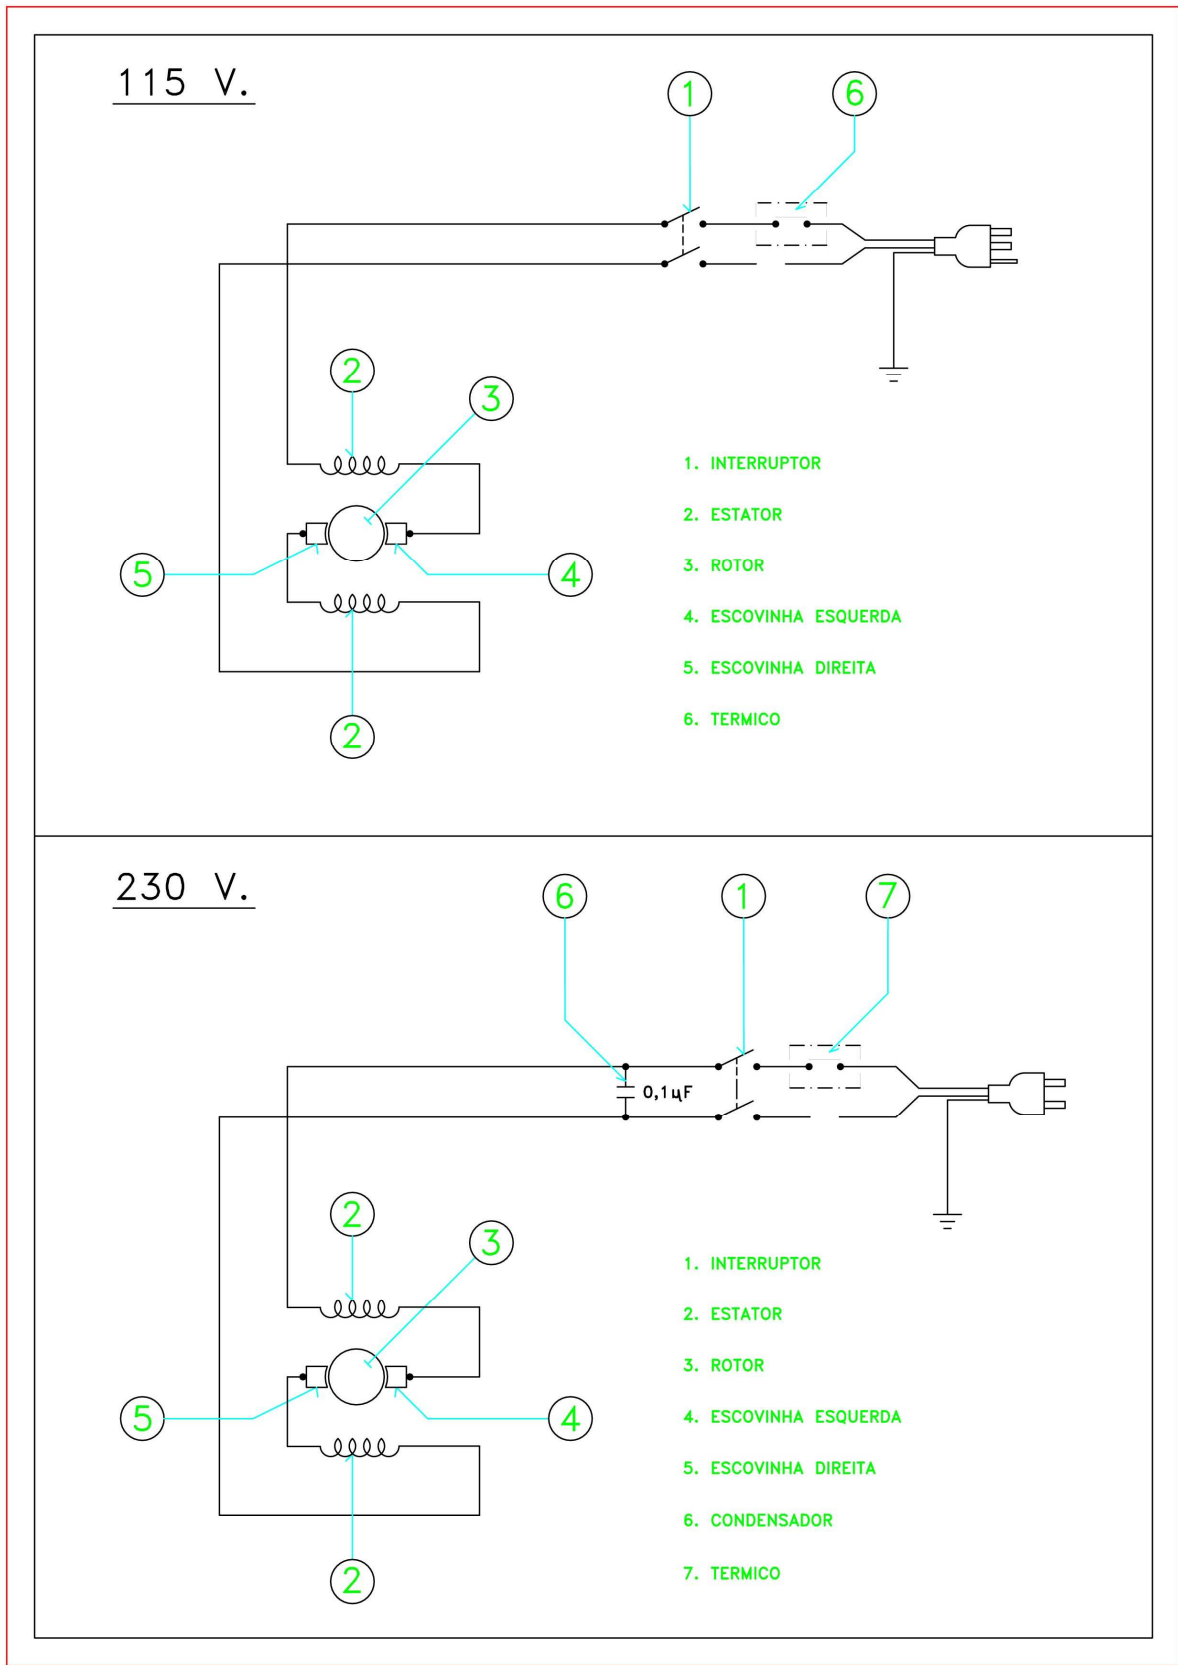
115 V.

1

6

2

3

5

4

2

1. INTERRUPTOR

2. ESTATOR

3. ROTOR

4. ESCOVINHA ESQUERDA

5. ESCOVINHA DIREITA

6. TERMICO

230 V.

6

1

7

0,1μF

2

3

5

4

2

1. INTERRUPTOR

2. ESTATOR

3. ROTOR

4. ESCOVINHA ESQUERDA

5. ESCOVINHA DIREITA

6. CONDENSADOR

7. TERMICO